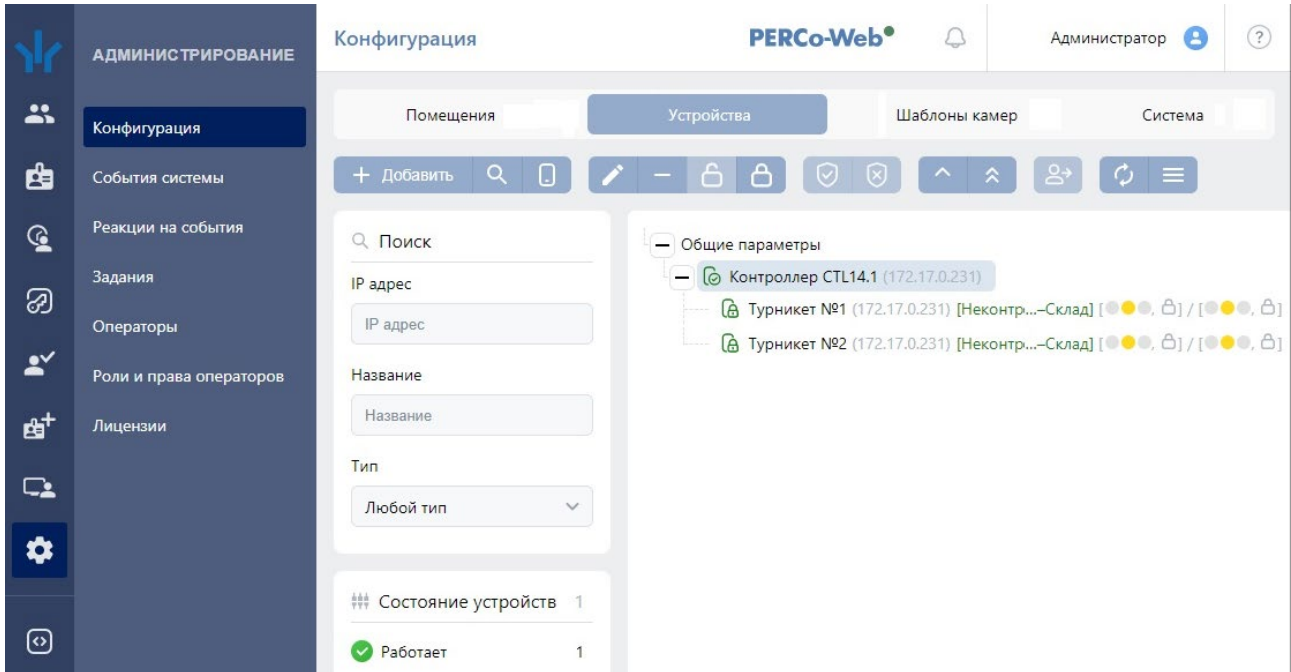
АДМИНИСТРИРОВАНИЕ

Конфигурация
События системы
Реакции на события
Задания
Операторы
Роли и права операторов
Лицензии

Конфигурация

PERCo-Web

Администратор

?

Помещения
Устройства
Шаблоны камер
Система

+ Добавить

Поиск
IP адрес
IP адрес
Название
Название
Тип
Любой тип

Состояние устройств 1
Работает 1

Общие параметры
Контроллер CTL14.1 (172.17.0.231)
Турникет №1 (172.17.0.231) [Неконтр...–Склад] [ ] / [ ]
Турникет №2 (172.17.0.231) [Неконтр...–Склад] [ ] / [ ]